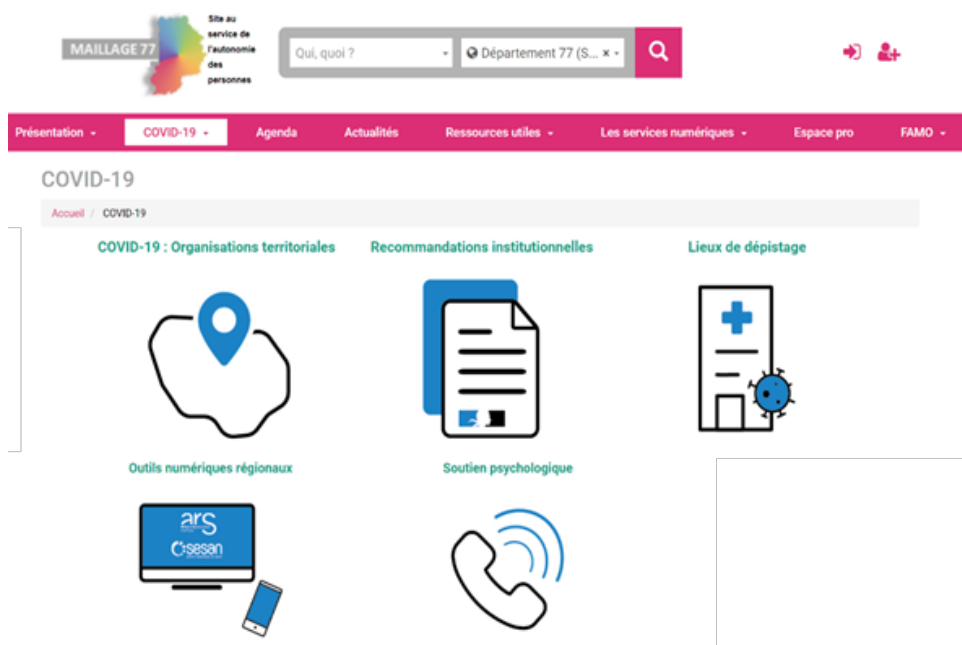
MAILLAGE 77
Site au service de l'autonomie des personnes

Qui, quoi ?
Département 77 (S... ×

Présentation
COVID-19
Agenda
Actualités
Ressources utiles
Les services numériques
Espace pro
FAMO

COVID-19

Accueil / COVID-19

COVID-19 : Organisations territoriales

Recommandations institutionnelles

Lieux de dépistage

Outils numériques régionaux

ars
sesan

Soutien psychologique